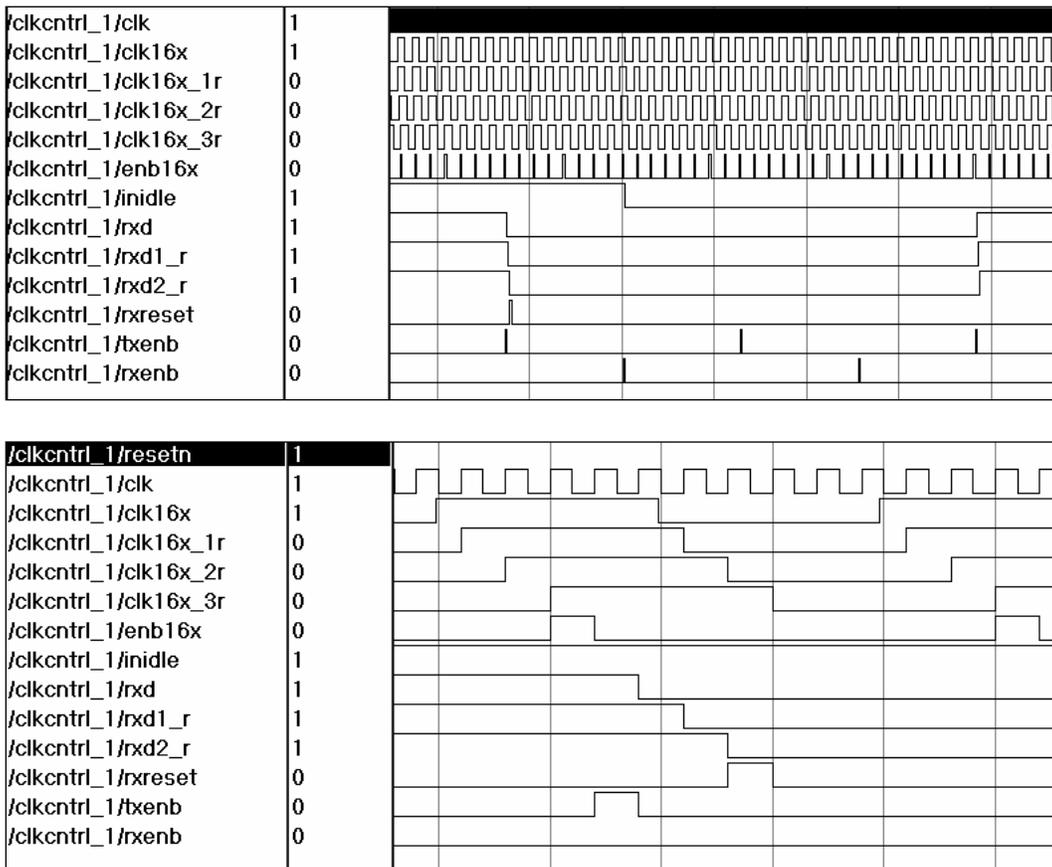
| | |
|---|---|
| /clkcntrl_1/clk | 1 |
| /clkcntrl_1/clk16x | 1 |
| /clkcntrl_1/clk16x_1r | 0 |
| /clkcntrl_1/clk16x_2r | 0 |
| /clkcntrl_1/clk16x_3r | 0 |
| /clkcntrl_1/enb16x | 0 |
| /clkcntrl_1/inidle | 1 |
| /clkcntrl_1/rxd | 1 |
| /clkcntrl_1/rxd1_r | 1 |
| /clkcntrl_1/rxd2_r | 1 |
| /clkcntrl_1/rxreset | 0 |
| /clkcntrl_1/txenb | 0 |
| /clkcntrl_1/rxenb | 0 |

| | |
|---|---|
| /clkcntrl_1/resetn | 1 |
| /clkcntrl_1/clk | 1 |
| /clkcntrl_1/clk16x | 1 |
| /clkcntrl_1/clk16x_1r | 0 |
| /clkcntrl_1/clk16x_2r | 0 |
| /clkcntrl_1/clk16x_3r | 0 |
| /clkcntrl_1/enb16x | 0 |
| /clkcntrl_1/inidle | 1 |
| /clkcntrl_1/rxd | 1 |
| /clkcntrl_1/rxd1_r | 1 |
| /clkcntrl_1/rxd2_r | 1 |
| /clkcntrl_1/rxreset | 0 |
| /clkcntrl_1/txenb | 0 |
| /clkcntrl_1/rxenb | 0 |